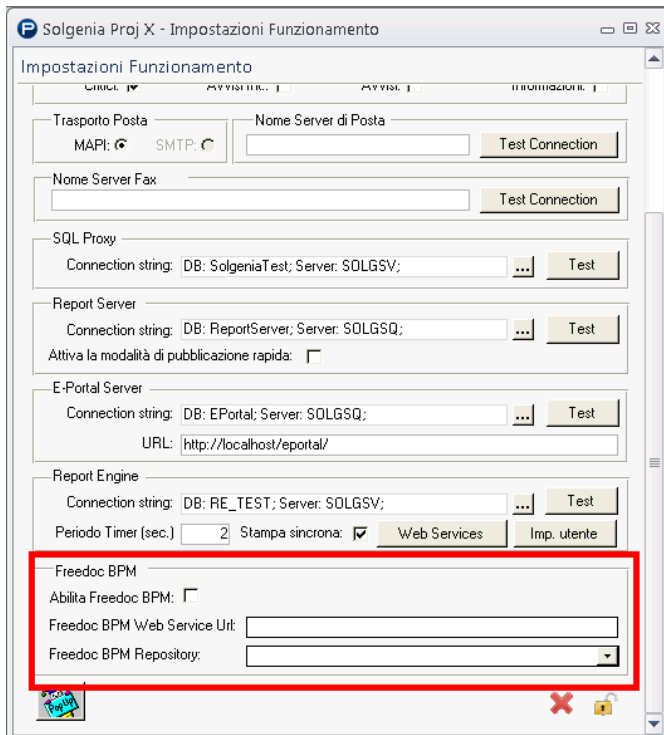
Solgenia Proj X - Impostazioni Funzionamento

Impostazioni Funzionamento

Critici: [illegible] Avvisi: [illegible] Informazioni:

Trasporto Posta
MAPI: SMTP:

Nome Server di Posta
Test Connection

Nome Server Fax
Test Connection

SQL Proxy
Connection string: DB: SolgeniaTest; Server: SOLGSV;
...
Test

Report Server
Connection string: DB: ReportServer; Server: SOLGSQ;
...
Test
Attiva la modalità di pubblicazione rapida:

E-Portal Server
Connection string: DB: EPortal; Server: SOLGSQ;
...
Test
URL: http://localhost/eportal/

Report Engine
Connection string: DB: RE_TEST; Server: SOLGSV;
...
Test
Periodo Timer (sec.) 2 Stampa sincrona: Web Services Imp. utente

Freedoc BPM
Abilita Freedoc BPM:
Freedoc BPM Web Service Url:
Freedoc BPM Repository:

Pop Up